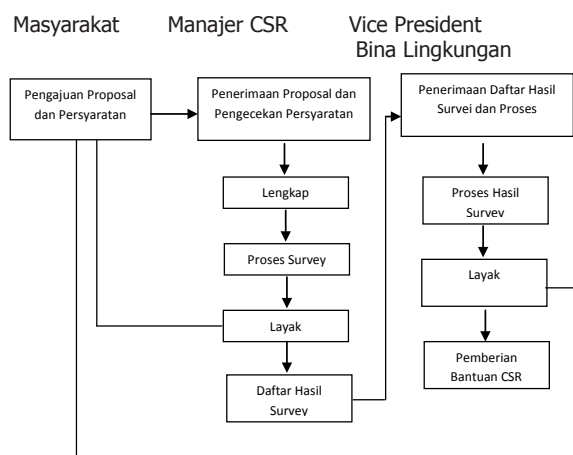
Masyarakat

Manajer CSR

Vice President Bina Lingkungan

Pengajuan Proposal dan Persyaratan

Penerimaan Proposal dan Pengecekan Persyaratan

Lengkap

Proses Survey

Layak

Daftar Hasil Survey

Penerimaan Daftar Hasil Survei dan Proses

Proses Hasil Survey

Layak

Pemberian Bantuan CSR